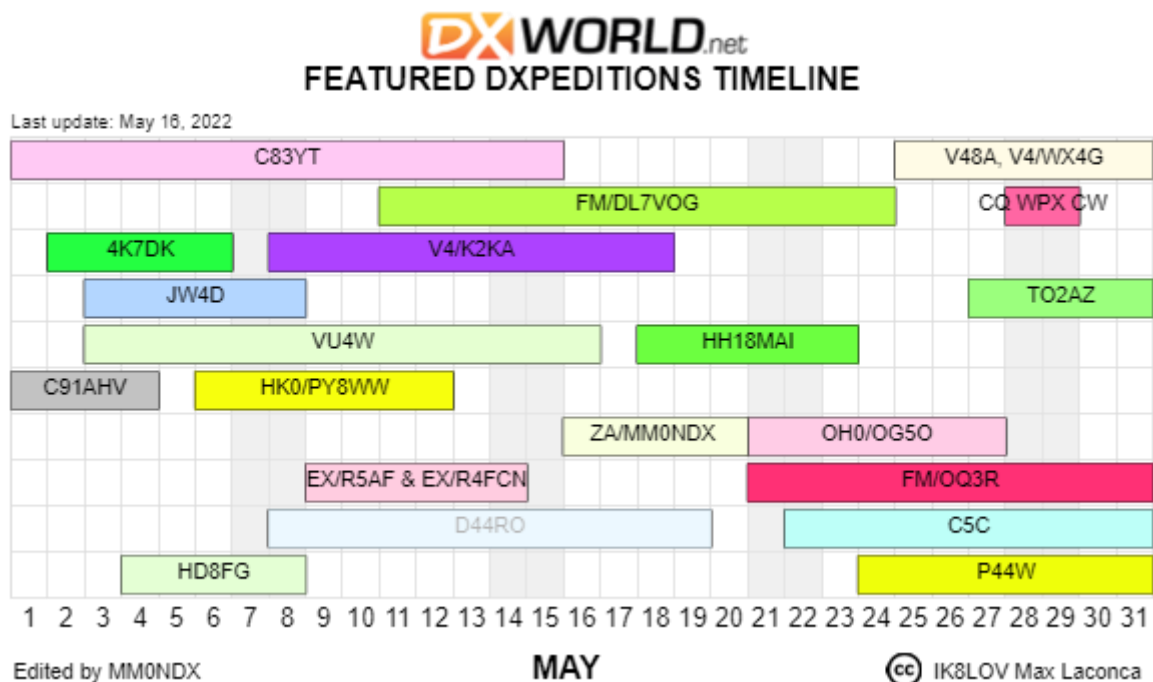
DXWORLD.net
FEATURED DXPEDITIONS TIMELINE

Last update: May 16, 2022

C83YT
V48A, V4/WX4G
FM/DL7VOG
CQ WPX CW
4K7DK
V4/K2KA
JW4D
TO2AZ
VU4W
HH18MAI
C91AHV
HK0/PY8WW
ZA/MM0NDX
OH0/OG5O
EX/R5AF & EX/R4FCN
FM/OQ3R
D44RO
C5C
HD8FG
P44W

1 2 3 4 5 6 7 8 9 10 11 12 13 14 15 16 17 18 19 20 21 22 23 24 25 26 27 28 29 30 31

Edited by MM0NDX
MAY
cc IK8LOV Max Laconca